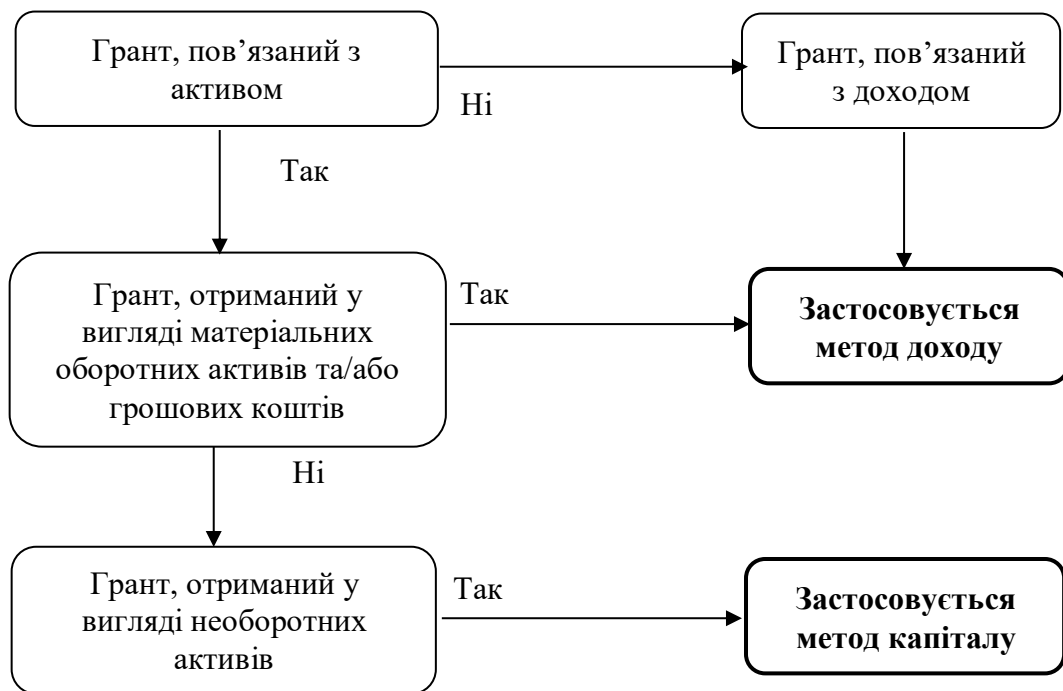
Грант, пов’язаний з активом

Ні

Грант, пов’язаний з доходом

Так

Грант, отриманий у вигляді матеріальних оборотних активів та/або грошових коштів

Так

**Застосовується метод доходу**

Ні

Грант, отриманий у вигляді необоротних активів

Так

**Застосовується метод капіталу**